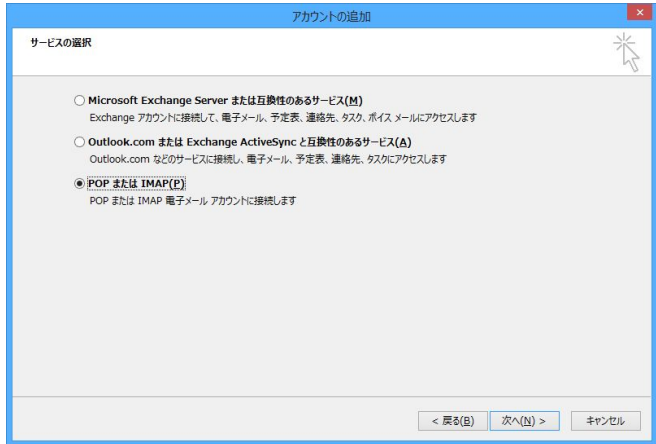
アカウントの追加

サービスの選択

○ Microsoft Exchange Server または互換性のあるサービス(M)
Exchange アカウントに接続して、電子メール、予定表、連絡先、タスク、ボイス メールにアクセスします

○ Outlook.com または Exchange ActiveSync と互換性のあるサービス(A)
Outlook.com などのサービスに接続し、電子メール、予定表、連絡先、タスクにアクセスします

◉ POP または IMAP(P)
POP または IMAP 電子メール アカウントに接続します

< 戻る(B)　次へ(N) >　キャンセル